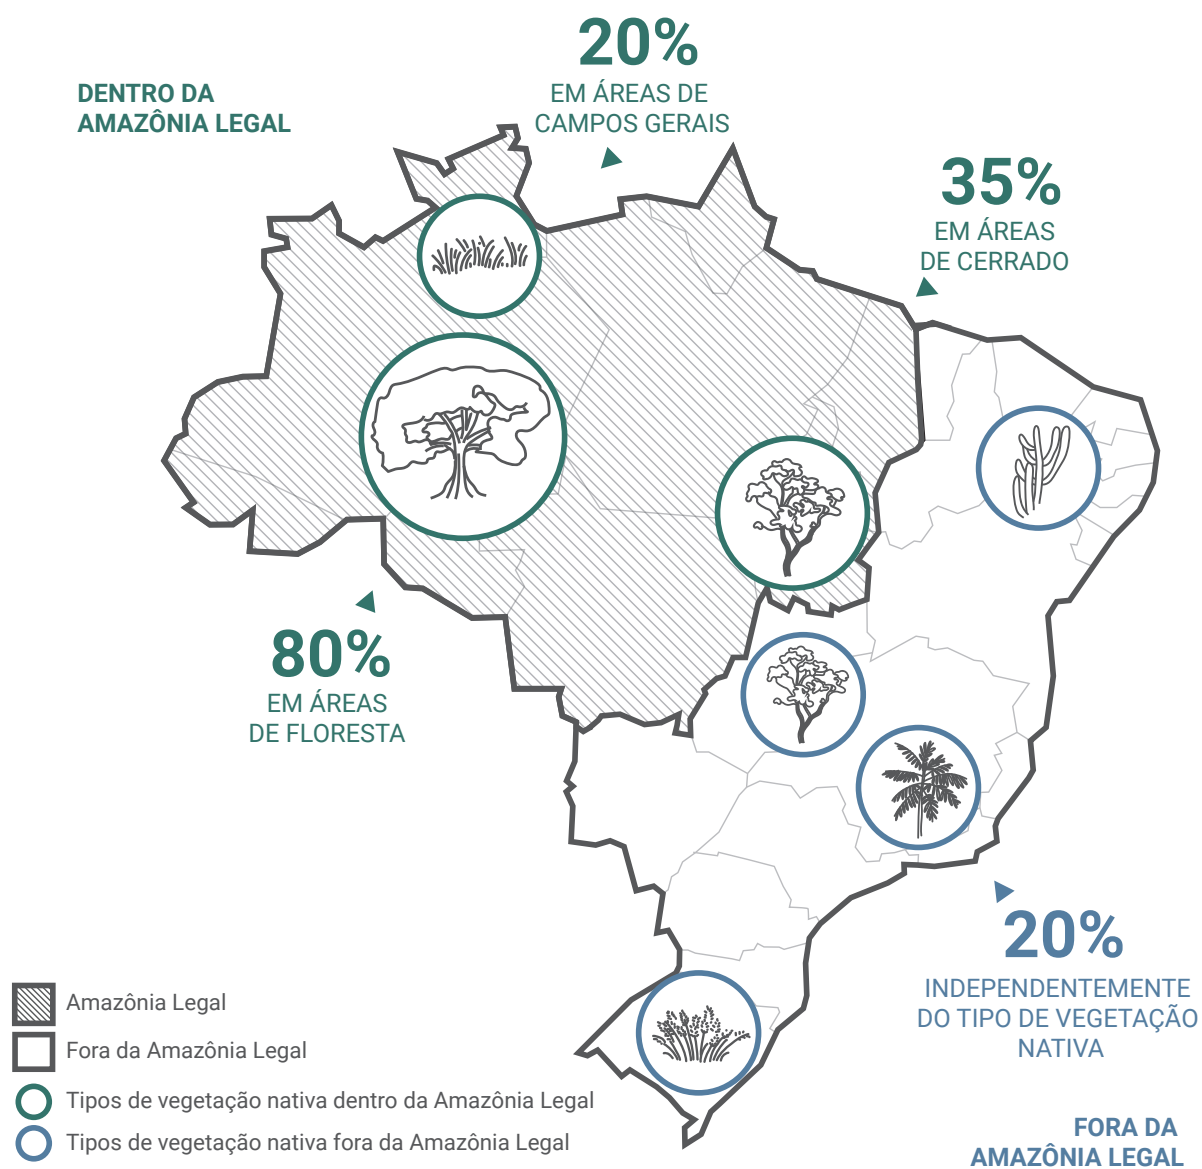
DENTRO DA AMAZÔNIA LEGAL

20%
EM ÁREAS DE CAMPOS GERAIS

35%
EM ÁREAS DE CERRADO

80%
EM ÁREAS DE FLORESTA

20%
INDEPENDENTEMENTE DO TIPO DE VEGETAÇÃO NATIVA

Amazônia Legal
Fora da Amazônia Legal
Tipos de vegetação nativa dentro da Amazônia Legal
Tipos de vegetação nativa fora da Amazônia Legal

FORA DA AMAZÔNIA LEGAL